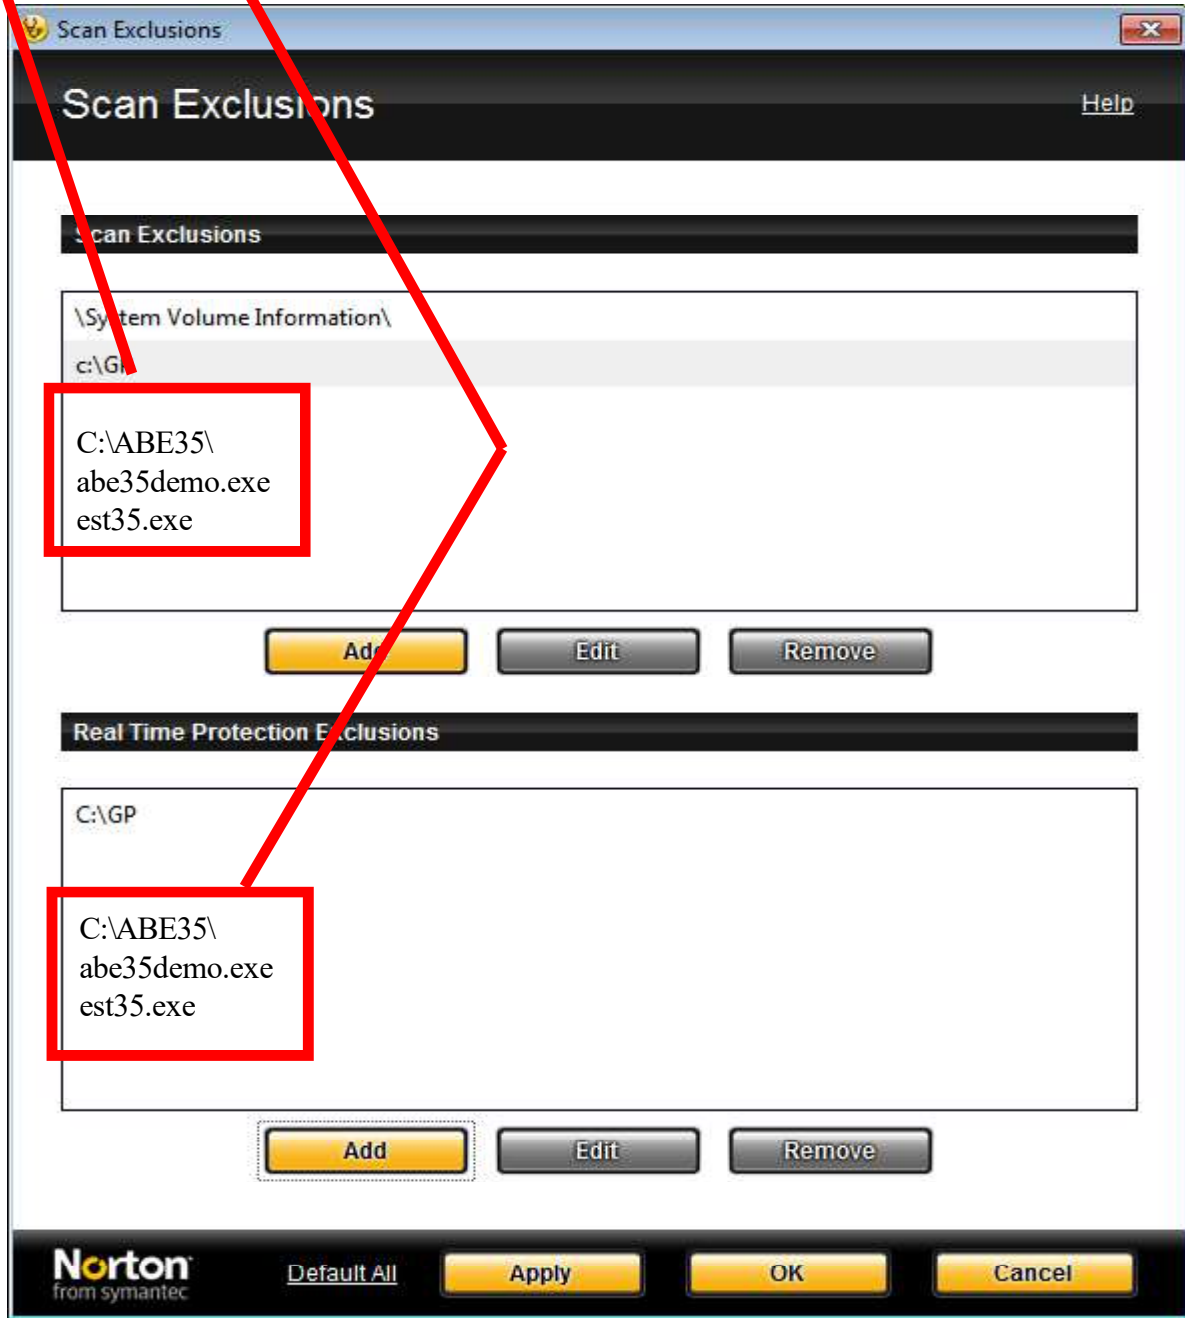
Scan Exclusions

Scan Exclusions

Help

Scan Exclusions

\System Volume Information\

c:\G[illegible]

C:\ABE35\
abe35demo.exe
est35.exe

Add

Edit

Remove

Real Time Protection Exclusions

C:\GP

C:\ABE35\
abe35demo.exe
est35.exe

Add

Edit

Remove

Norton
from symantec

Default All

Apply

OK

Cancel